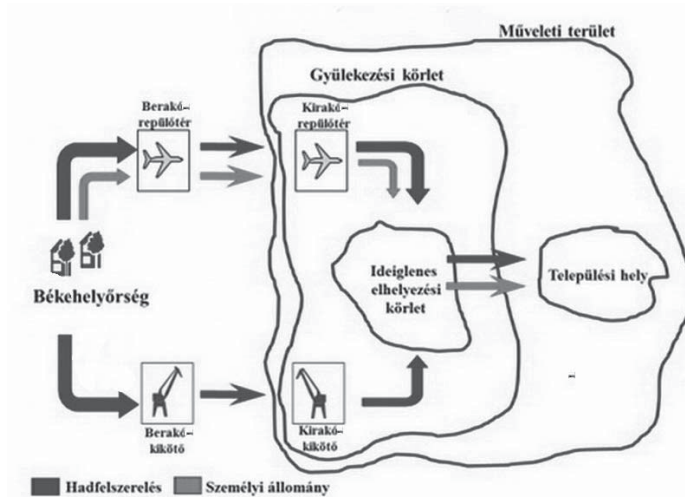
Műveleti terület

Gyülekezési körlet

Berakó-repülőtér

Kirakó-repülőtér

Békehelyőrség

Ideiglenes elhelyezési körlet

Települési hely

Berakó-kikötő

Kirakó-kikötő

Hadfelszerelés

Személyi állomány